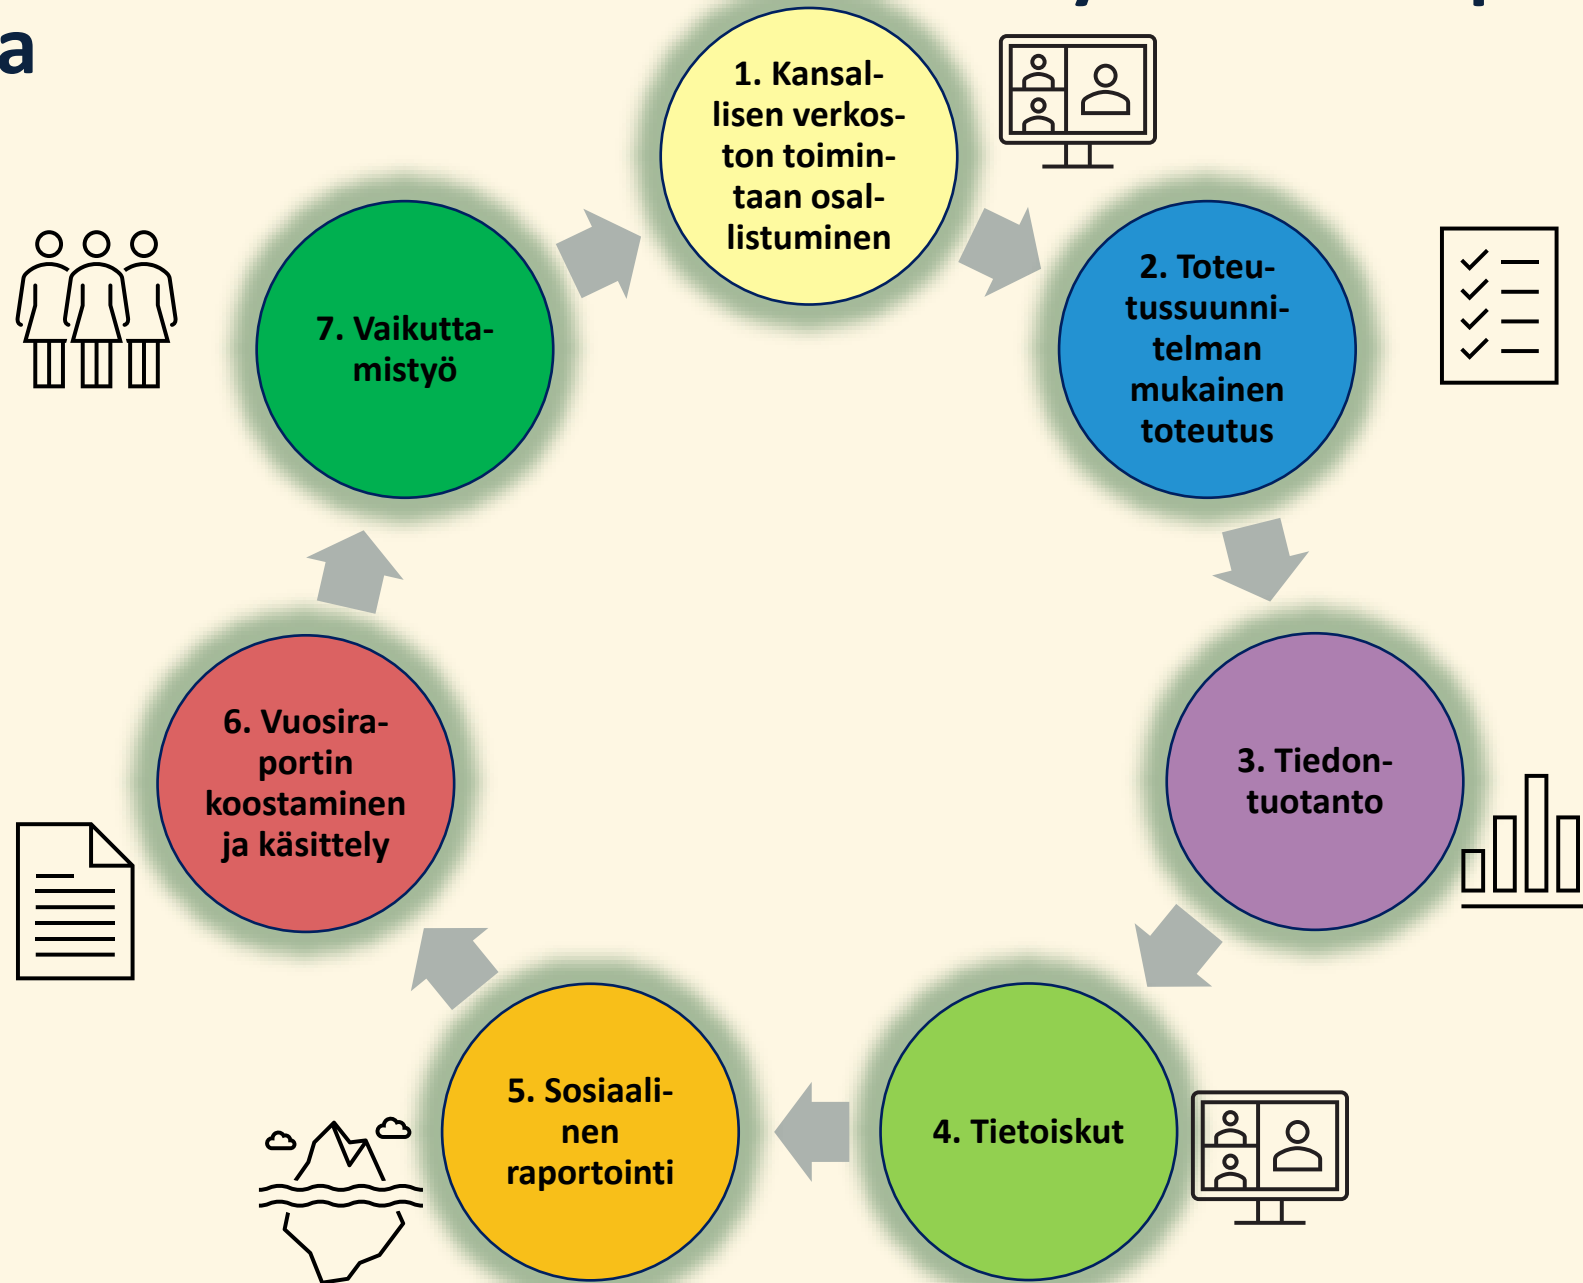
a

1. Kansallisen verkoston toimintaan osallistuminen

2. Toteutussuunnitelman mukainen toteutus

3. Tiedontuotanto

4. Tietoiskut

5. Sosiaalinen raportointi

6. Vuosiraportin koostaminen ja käsittely

7. Vaikuttamistyö